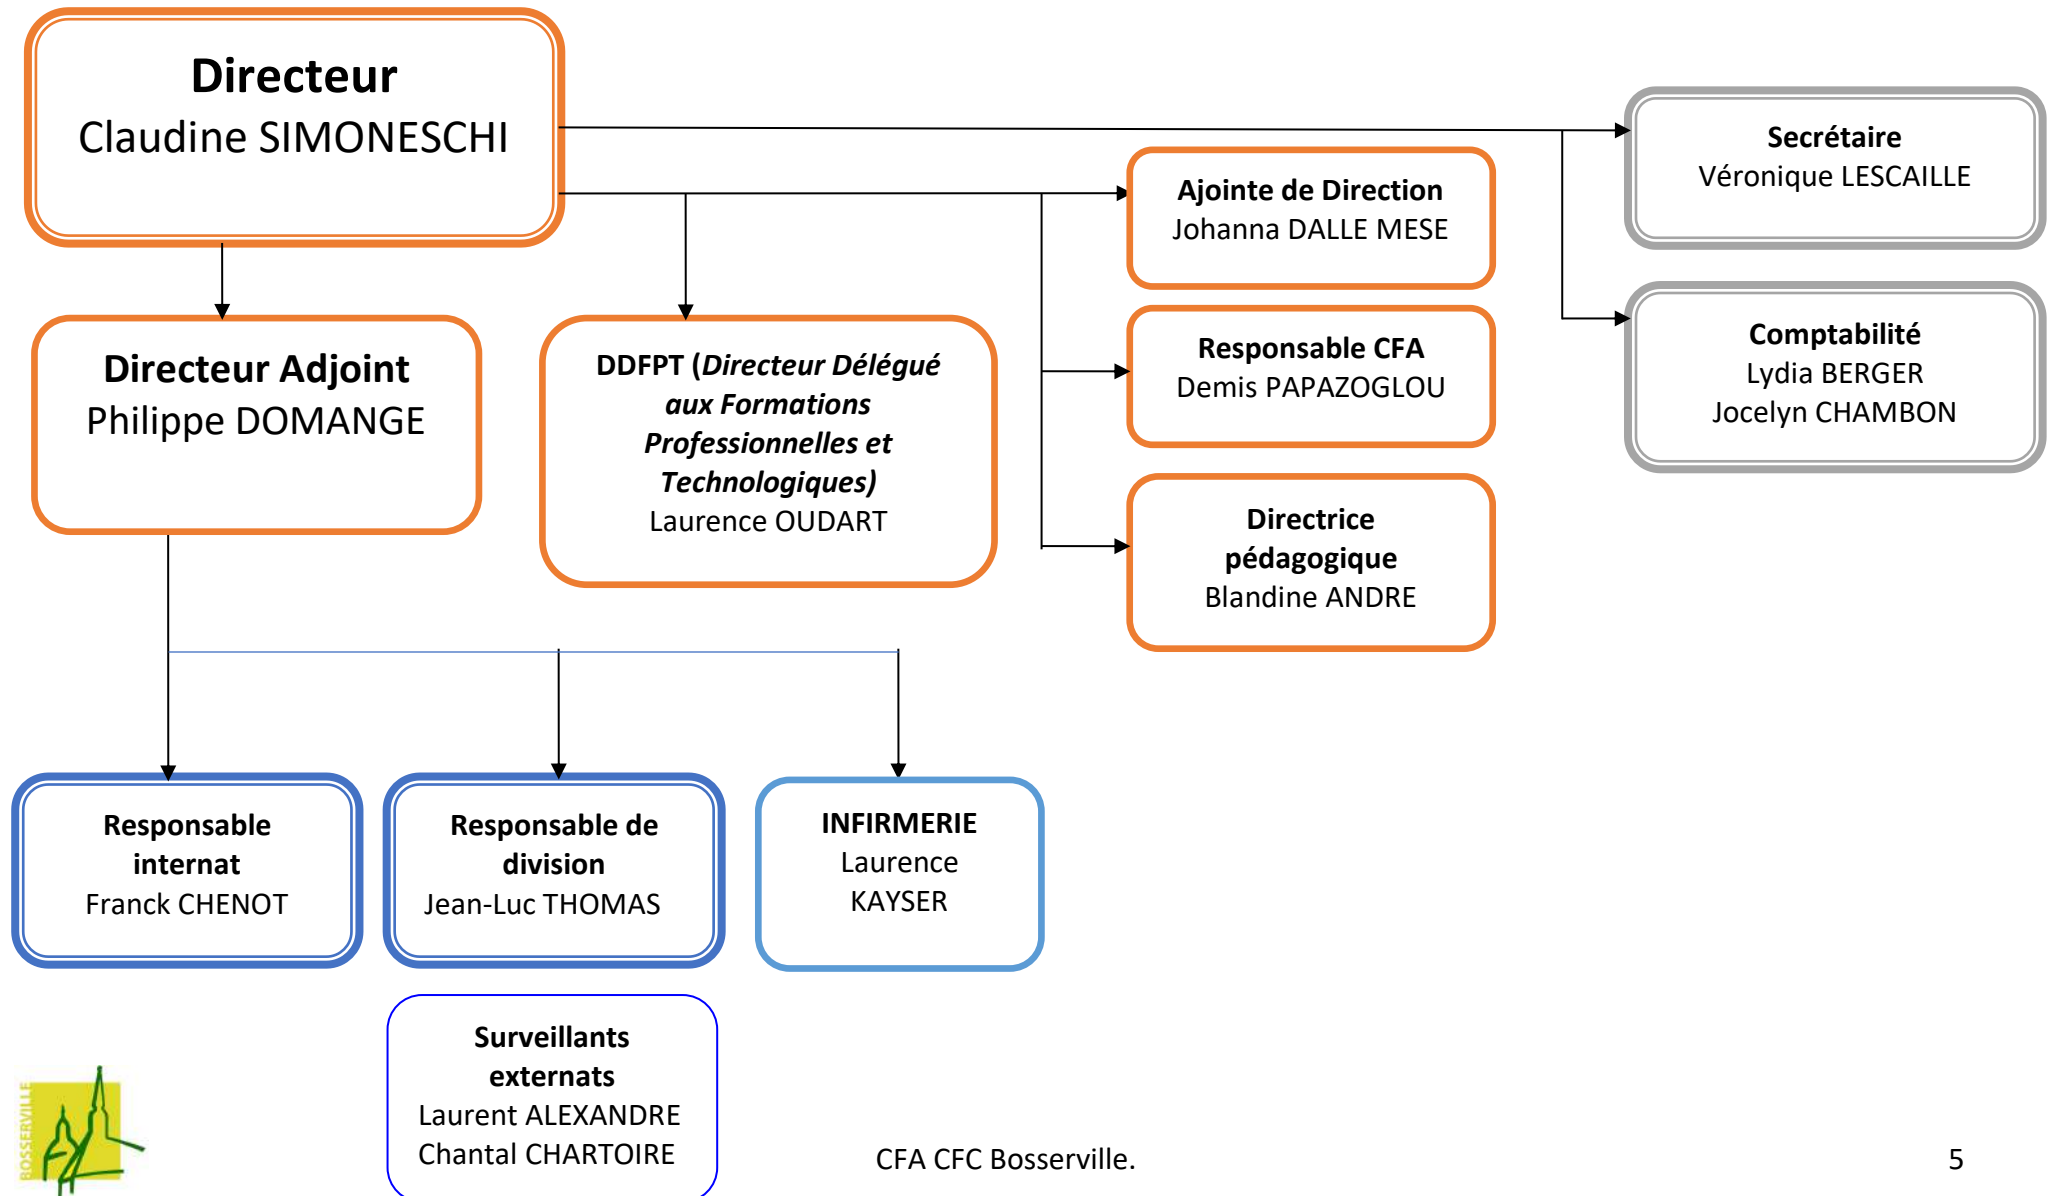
**Directeur**
Claudine SIMONESCHI

**Secrétaire**
Véronique LESCAILLE

**Ajointe de Direction**
Johanna DALLE MESE

**Comptabilité**
Lydia BERGER
Jocelyn CHAMBON

**Directeur Adjoint**
Philippe DOMANGE

**DDFPT (*Directeur Délégué aux Formations Professionnelles et Technologiques)***
Laurence OUDART

**Responsable CFA**
Demis PAPAZOGLOU

**Directrice pédagogique**
Blandine ANDRE

**Responsable internat**
Franck CHENOT

**Responsable de division**
Jean-Luc THOMAS

**INFIRMERIE**
Laurence KAYSER

**Surveillants externats**
Laurent ALEXANDRE
Chantal CHARTOIRE

BOSSERVILLE

CFA CFC Bosserville.

5